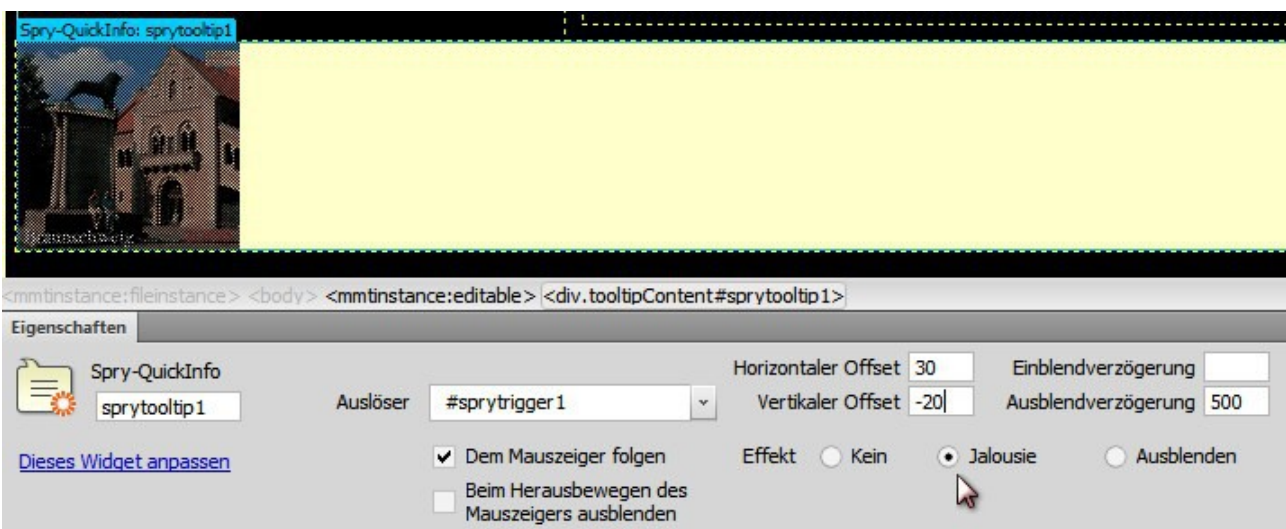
Spry-QuickInfo: sprytooltip1

Braunschweig

<mmtinstance:fileinstance> <body> <mmtinstance:editable> <div.tooltipContent#sprytooltip1>

Eigenschaften

Spry-QuickInfo
sprytooltip1

Auslöser #sprytrigger1

Horizontaler Offset 30
Vertikaler Offset -20

Einblendverzögerung
Ausblendverzögerung 500

Dieses Widget anpassen

Dem Mauszeiger folgen

Beim Herausbewegen des Mauszeigers ausblenden

Effekt Kein Jalousie Ausblenden